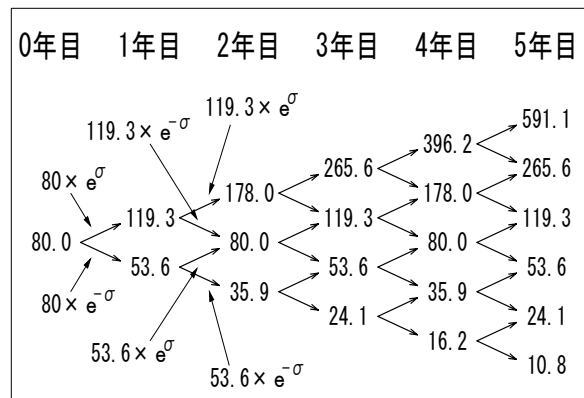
0年目 1年目 2年目 3年目 4年目 5年目

$119.3\times e^{\sigma}$

$119.3\times e^{-\sigma}$

591.1

396.2

$80\times e^{\sigma}$

265.6

265.6

178.0

178.0

119.3

119.3

119.3

80.0

80.0

80.0

53.6

53.6

53.6

35.9

35.9

$80\times e^{-\sigma}$

24.1

24.1

16.2

$53.6\times e^{\sigma}$

10.8

$53.6\times e^{-\sigma}$